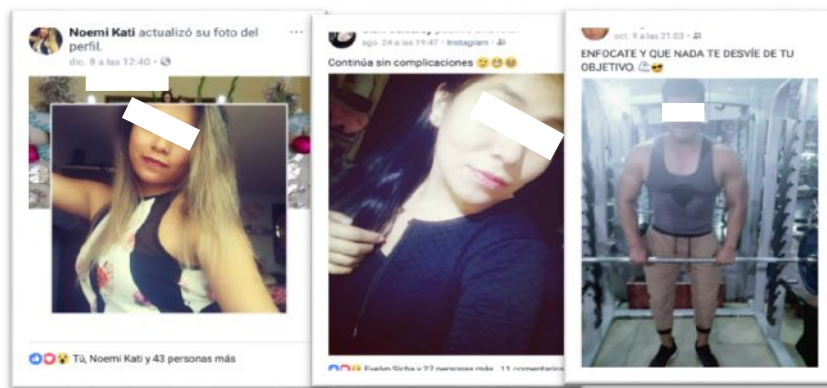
Noemi Kati actualizó su foto del perfil.
dic. 8 a las 12:40 · 

Tú, Noemi Kati y 43 personas más

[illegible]
ago. 24 a las 19:47 · Instagram · 

Continúa sin complicaciones 😊😊😊

Evelyn Sicha y 27 personas más 11 comentarios

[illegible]
oct. 9 a las 21:03 · 

ENFOCATE Y QUE NADA TE DESVÍE DE TU OBJETIVO. 💪😎